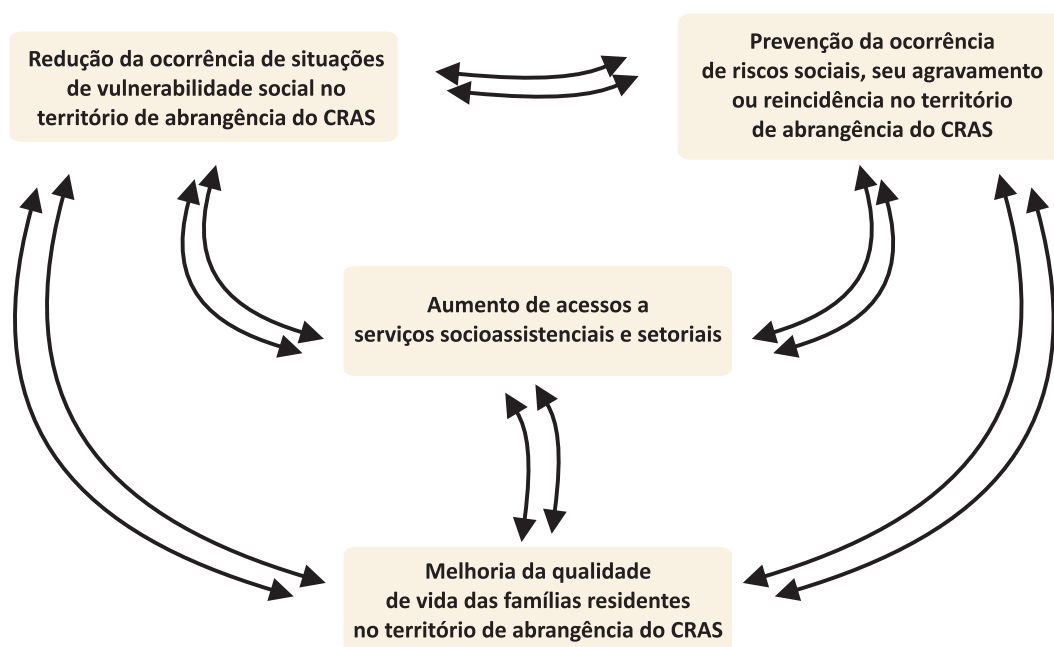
Redução da ocorrência de situações de vulnerabilidade social no território de abrangência do CRAS

Prevenção da ocorrência de riscos sociais, seu agravamento ou reincidência no território de abrangência do CRAS

Aumento de acessos a serviços socioassistenciais e setoriais

Melhoria da qualidade de vida das famílias residentes no território de abrangência do CRAS